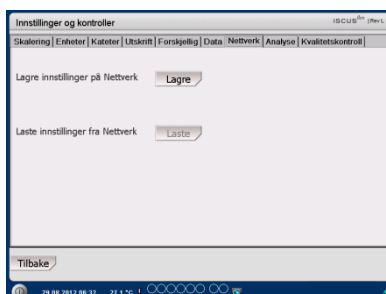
Innstillinger og kontroller

ISCUS<sup>flex</sup> [Rev]

Skalering | Enheter | Kateter | Utskrift | Forskjellig | Data | Nettverk | Analyse | Kvalitetskontroll

Lagre innstillinger på Nettverk

Lagre

Laste innstillinger fra Nettverk

Laste

Tilbake

29.08.2017 06:32 27.1 °C